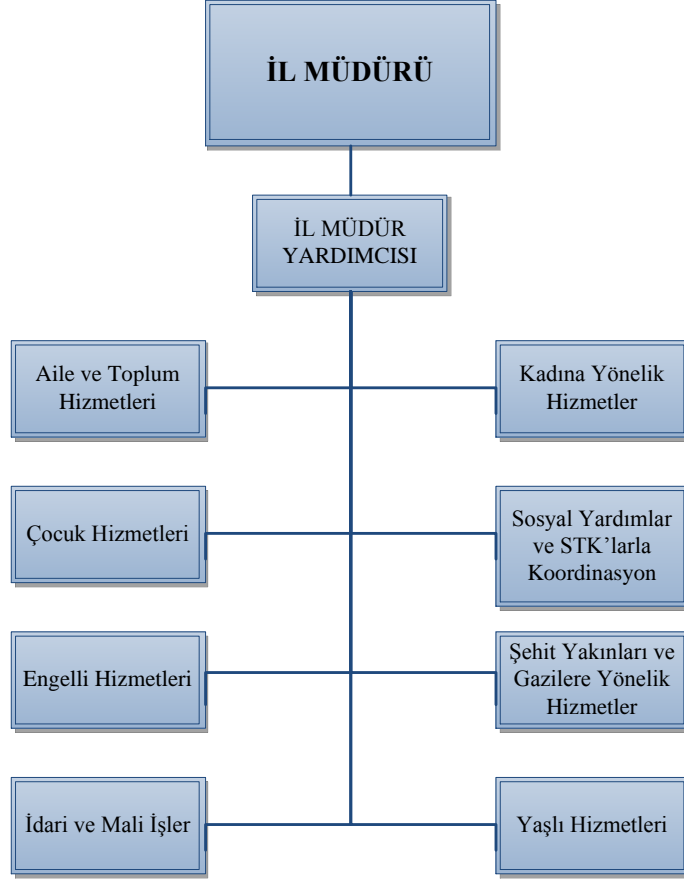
İL MÜDÜRÜ

İL MÜDÜR YARDIMCISI

Aile ve Toplum Hizmetleri

Kadına Yönelik Hizmetler

Çocuk Hizmetleri

Sosyal Yardımlar ve STK'larla Koordinasyon

Engelli Hizmetleri

Şehit Yakınları ve Gazilere Yönelik Hizmetler

İdari ve Mali İşler

Yaşlı Hizmetleri